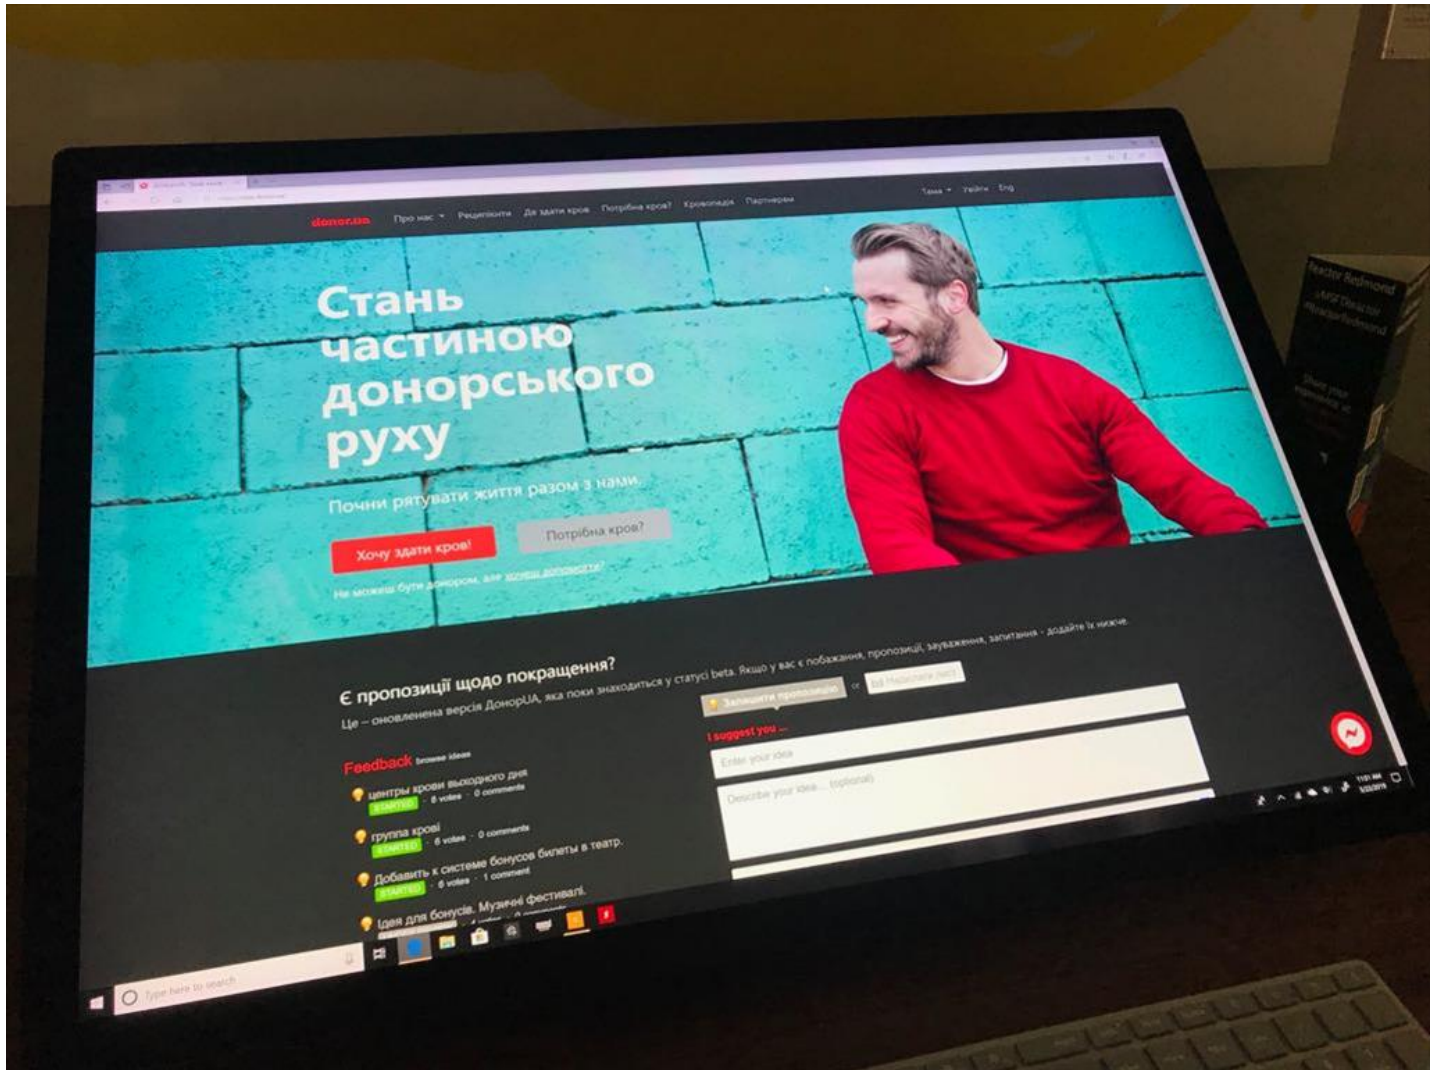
donor.ua Про нас Реципієнти Де здати кров Потрібна кров? Кровопедія Партнери

Тема Увійти Eng

Стань частиною донорського руху

Почни рятувати життя разом з нами.

Хочу здати кров!

Потрібна кров?

Не можеш бути донором, але хочеш допомогти?

Є пропозиції щодо покращення?

Це – оновлена версія ДонорUA, яка поки знаходиться у статусі beta. Якщо у вас є побажання, пропозиції, зауваження, запитання - додайте їх нижче.

Залишити пропозицію or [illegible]

I suggest you ...

Enter your idea

Describe your idea... (optional)

Feedback browse ideas

центры крови выходного дня
STARTED · 6 votes · 0 comments

группа крові
STARTED · 6 votes · 0 comments

Добавить к системе бонусов билеты в театр.
STARTED · 6 votes · 1 comment

Ідея для бонусів. Музичні фестивалі.

Type here to search

Reader Redmond
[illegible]